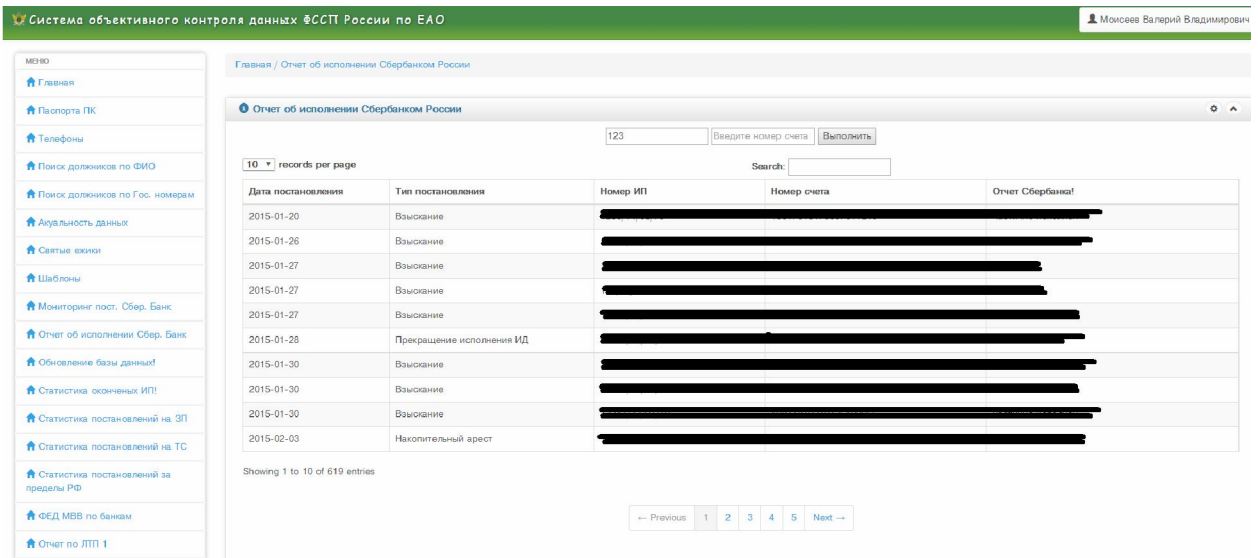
Система объективного контроля данных ФССП России по ЕАО

Моисеев Валерий Владимирович

МЕНЮ
Главная
Паспорта ПК
Телефоны
Поиск должников по ФИО
Поиск должников по Гос. номерам
Акуальность данных
Святые ежики
Шаблоны
Мониторинг пост. Сбер. Банк
Отчет об исполнении Сбер. Банк
Обновление базы данных!
Статистика оконченых ИП!
Статистика постановлений на ЗП
Статистика постановлений на ТС
Статистика постановлений за пределы РФ
ФЕД МВВ по банкам
Отчет по ЛТП 1

Главная / Отчет об исполнении Сбербанком России

Отчет об исполнении Сбербанком России

123 Введите номер счета Выполнить

10 records per page

Search:

| Дата постановления | Тип постановления | Номер ИП | Номер счета | Отчет Сбербанка! |
|---|---|---|---|---|
| 2015-01-20 | Взыскание | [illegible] | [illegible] | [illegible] |
| 2015-01-26 | Взыскание | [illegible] | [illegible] | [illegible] |
| 2015-01-27 | Взыскание | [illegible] | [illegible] | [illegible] |
| 2015-01-27 | Взыскание | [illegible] | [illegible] | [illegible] |
| 2015-01-27 | Взыскание | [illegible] | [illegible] | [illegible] |
| 2015-01-28 | Прекращение исполнения ИД | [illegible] | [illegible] | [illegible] |
| 2015-01-30 | Взыскание | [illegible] | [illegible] | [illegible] |
| 2015-01-30 | Взыскание | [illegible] | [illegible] | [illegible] |
| 2015-01-30 | Взыскание | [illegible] | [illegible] | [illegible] |
| 2015-02-03 | Накопительный арест | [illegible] | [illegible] | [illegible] |

Showing 1 to 10 of 619 entries

← Previous 1 2 3 4 5 Next →